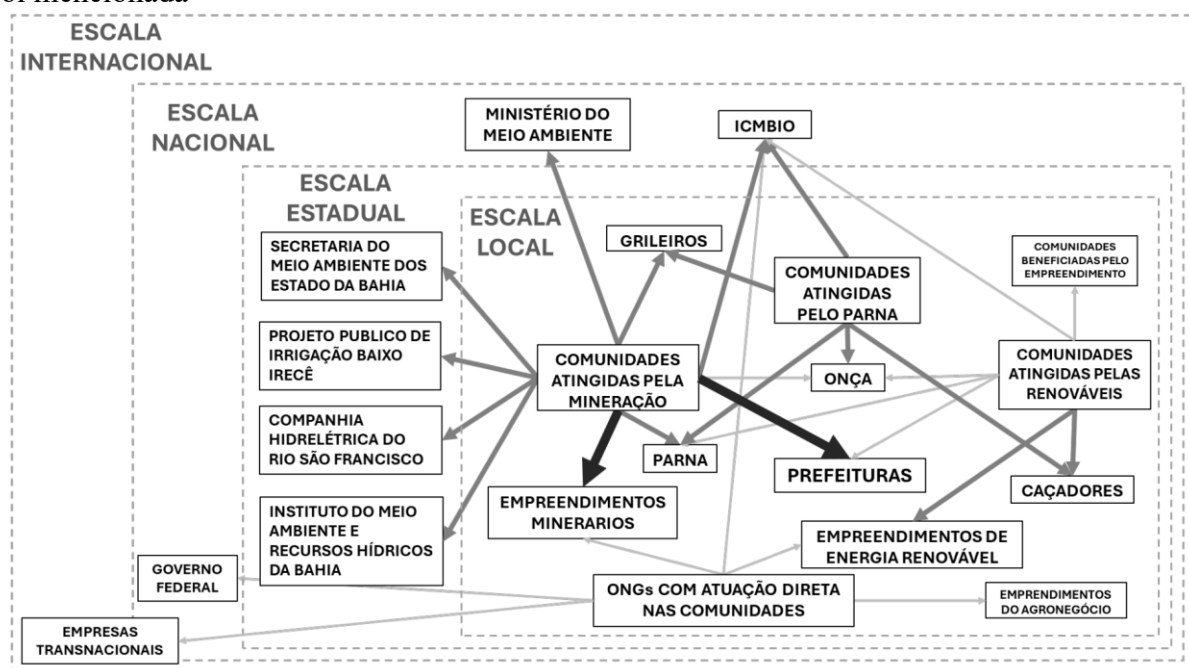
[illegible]

ESCALA INTERNACIONAL

ESCALA NACIONAL

ESCALA ESTADUAL

ESCALA LOCAL

MINISTÉRIO DO MEIO AMBIENTE

ICMBIO

GRILEIROS

COMUNIDADES ATINGIDAS PELO PARNA

COMUNIDADES BENEFICIADAS PELO EMPREENDIMENTO

SECRETARIA DO MEIO AMBIENTE DOS ESTADO DA BAHIA

PROJETO PUBLICO DE IRRIGAÇÃO BAIXO IRECÊ

COMUNIDADES ATINGIDAS PELA MINERAÇÃO

ONÇA

COMUNIDADES ATINGIDAS PELAS RENOVÁVEIS

COMPANHIA HIDRELÉTRICA DO RIO SÃO FRANCISCO

PARNA

PREFEITURAS

CAÇADORES

INSTITUTO DO MEIO AMBIENTE E RECURSOS HÍDRICOS DA BAHIA

EMPREENDIMENTOS MINERARIOS

EMPREENDIMENTOS DE ENERGIA RENOVÁVEL

GOVERNO FEDERAL

ONGs COM ATUAÇÃO DIRETA NAS COMUNIDADES

EMPRENDIMENTOS DO AGRONEGÓCIO

EMPRESAS TRANSNACIONAIS